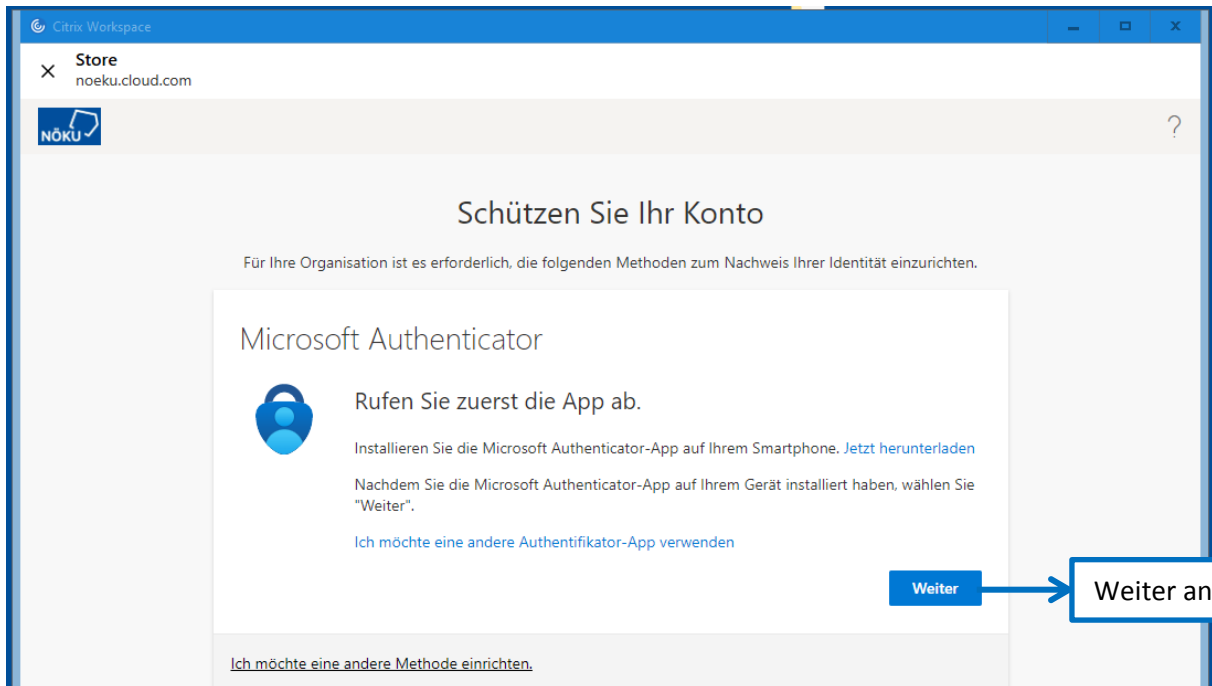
Citrix Workspace

Store
noeku.cloud.com

NÖKU

?

Schützen Sie Ihr Konto

Für Ihre Organisation ist es erforderlich, die folgenden Methoden zum Nachweis Ihrer Identität einzurichten.

Microsoft Authenticator

Rufen Sie zuerst die App ab.

Installieren Sie die Microsoft Authenticator-App auf Ihrem Smartphone. Jetzt herunterladen

Nachdem Sie die Microsoft Authenticator-App auf Ihrem Gerät installiert haben, wählen Sie "Weiter".

Ich möchte eine andere Authentifikator-App verwenden

Weiter

Weiter an

Ich möchte eine andere Methode einrichten.